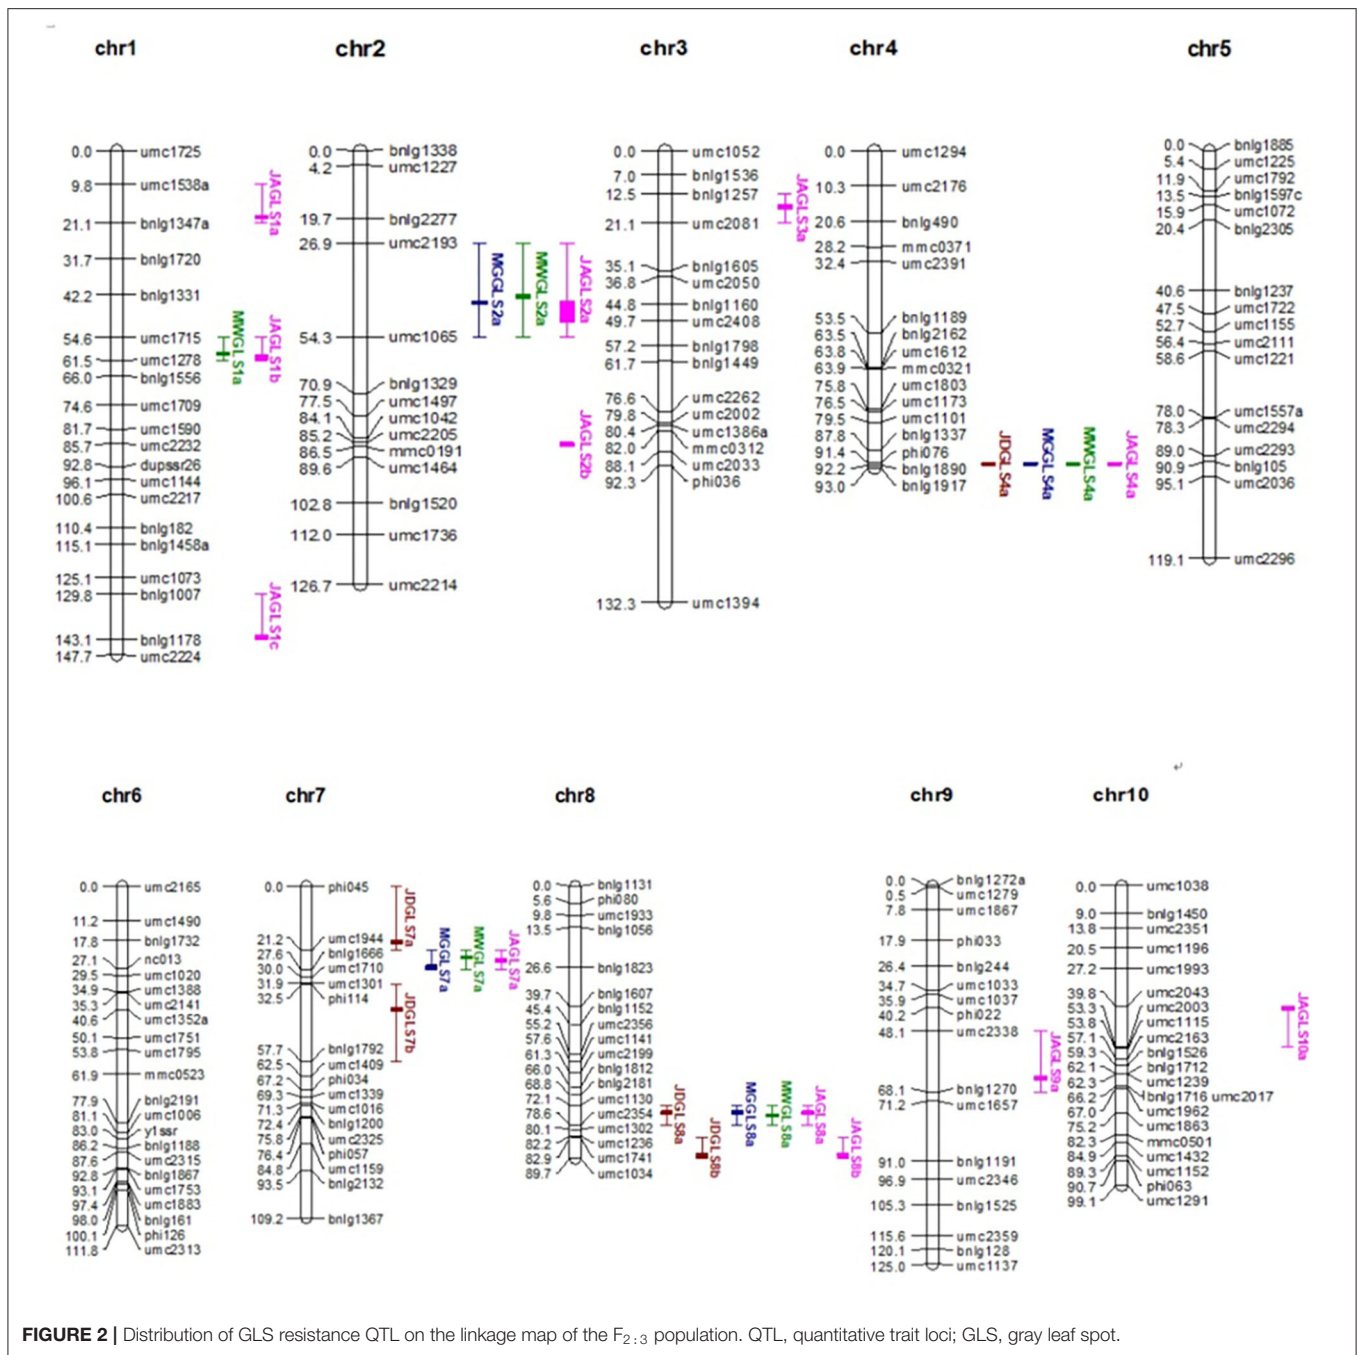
chr1

0.0 umc1725
9.8 umc1538a
21.1 bnlg1347a
31.7 bnlg1720
42.2 bnlg1331
54.6 umc1715
61.5 umc1278
66.0 bnlg1556
74.6 umc1709
81.7 umc1590
85.7 umc2232
92.8 dupssr26
96.1 umc1144
100.6 umc2217
110.4 bnlg182
115.1 bnlg1458a
125.1 umc1073
129.8 bnlg1007
143.1 bnlg1178
147.7 umc2224

JAGLS1a
MWGLS1a
JAGLS1b
JAGLS1c

chr2

0.0 bnlg1338
4.2 umc1227
19.7 bnlg2277
26.9 umc2193
54.3 umc1065
70.9 bnlg1329
77.5 umc1497
84.1 umc1042
85.2 umc2205
86.5 mmc0191
89.6 umc1464
102.8 bnlg1520
112.0 umc1736
126.7 umc2214

MGGLS2a
MWGLS2a
JAGLS2a

chr3

0.0 umc1052
7.0 bnlg1536
12.5 bnlg1257
21.1 umc2081
35.1 bnlg1605
36.8 umc2050
44.8 bnlg1160
49.7 umc2408
57.2 bnlg1798
61.7 bnlg1449
76.6 umc2262
79.8 umc2002
80.4 umc1386a
82.0 mmc0312
88.1 umc2033
92.3 phi036
132.3 umc1394

JAGLS2b
JAGLS3a

chr4

0.0 umc1294
10.3 umc2176
20.6 bnlg490
28.2 mmc0371
32.4 umc2391
53.5 bnlg1189
63.5 bnlg2162
63.8 umc1612
63.9 mmc0321
75.8 umc1803
76.5 umc1173
79.5 umc1101
87.8 bnlg1337
91.4 phi076
92.2 bnlg1890
93.0 bnlg1917

JDGLS4a
MGGLS4a
MWGLS4a
JAGLS4a

chr5

0.0 bnlg1885
5.4 umc1225
11.9 umc1792
13.5 bnlg1597c
15.9 umc1072
20.4 bnlg2305
40.6 bnlg1237
47.5 umc1722
52.7 umc1155
56.4 umc2111
58.6 umc1221
78.0 umc1557a
78.3 umc2294
89.0 umc2293
90.9 bnlg105
95.1 umc2036
119.1 umc2296

chr6

0.0 umc2165
11.2 umc1490
17.8 bnlg1732
27.1 nc013
29.5 umc1020
34.9 umc1388
35.3 umc2141
40.6 umc1352a
50.1 umc1751
53.8 umc1795
61.9 mmc0523
77.9 bnlg2191
81.1 umc1006
83.0 y1ssr
86.2 bnlg1188
87.6 umc2315
92.8 bnlg1867
93.1 umc1753
97.4 umc1883
98.0 bnlg161
100.1 phi126
111.8 umc2313

chr7

0.0 phi045
21.2 umc1944
27.6 bnlg1666
30.0 umc1710
31.9 umc1301
32.5 phi114
57.7 bnlg1792
62.5 umc1409
67.2 phi034
69.3 umc1339
71.3 umc1016
72.4 bnlg1200
75.8 umc2325
76.4 phi057
84.8 umc1159
93.5 bnlg2132
109.2 bnlg1367

JDGLS7a
MGGLS7a
MWGLS7a
JAGLS7a
JDGLS7b

chr8

0.0 bnlg1131
5.6 phi080
9.8 umc1933
13.5 bnlg1056
26.6 bnlg1823
39.7 bnlg1607
45.4 bnlg1152
55.2 umc2356
57.6 umc1141
61.3 umc2199
66.0 bnlg1812
68.8 bnlg2181
72.1 umc1130
78.6 umc2354
80.1 umc1302
82.2 umc1236
82.9 umc1741
89.7 umc1034

JDGLS8a
JDGLS8b
MGGLS8a
MWGLS8a
JAGLS8a
JAGLS8b

chr9

0.0 bnlg1272a
0.5 umc1279
7.8 umc1867
17.9 phi033
26.4 bnlg244
34.7 umc1033
35.9 umc1037
40.2 phi022
48.1 umc2338
68.1 bnlg1270
71.2 umc1657
91.0 bnlg1191
96.9 umc2346
105.3 bnlg1525
115.6 umc2359
120.1 bnlg128
125.0 umc1137

JAGLS9a

chr10

0.0 umc1038
9.0 bnlg1450
13.8 umc2351
20.5 umc1196
27.2 umc1993
39.8 umc2043
53.3 umc2003
53.8 umc1115
57.1 umc2163
59.3 bnlg1526
62.1 bnlg1712
62.3 umc1239
66.2 bnlg1716 umc2017
67.0 umc1962
75.2 umc1863
82.3 mmc0501
84.9 umc1432
89.3 umc1152
90.7 phi063
99.1 umc1291

JAGLS10a

FIGURE 2 | Distribution of GLS resistance QTL on the linkage map of the $F_{2:3}$ population. QTL, quantitative trait loci; GLS, gray leaf spot.